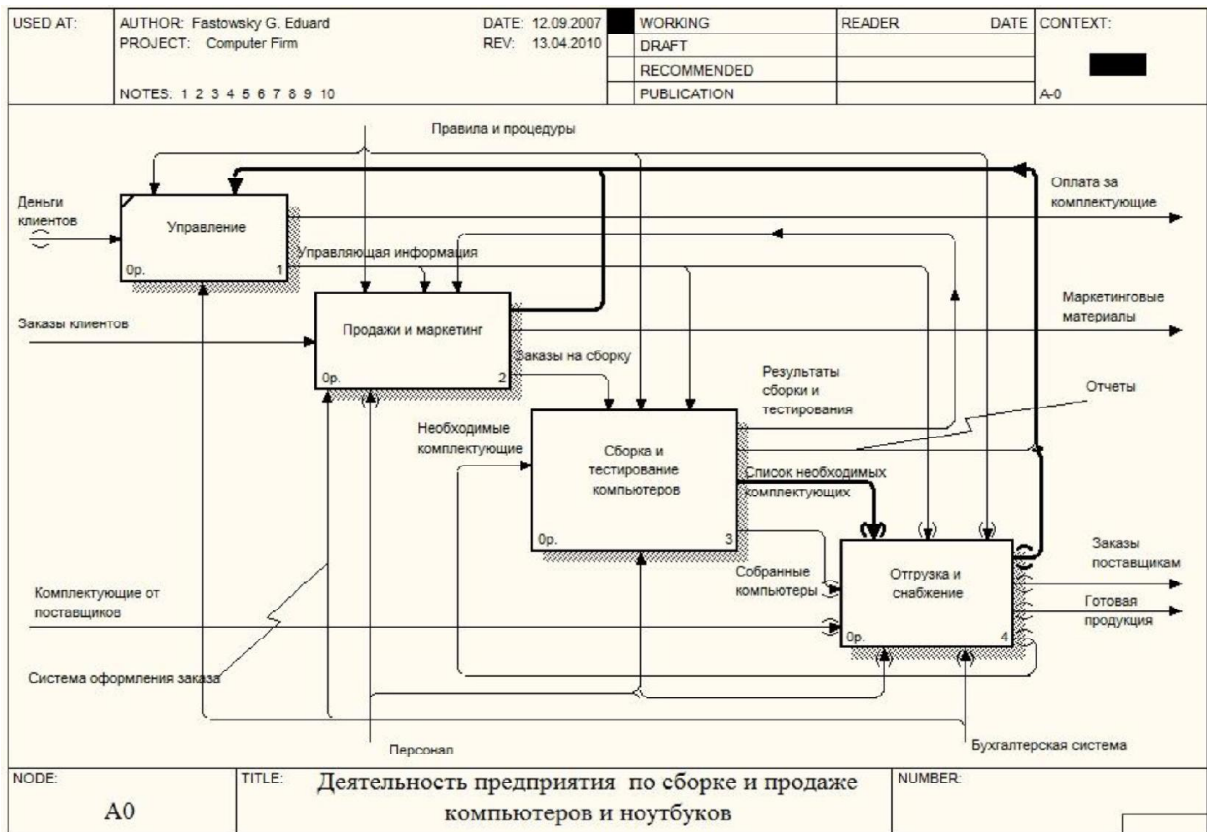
USED AT: AUTHOR: Fastowsky G. Eduard DATE: 12.09.2007 WORKING READER DATE CONTEXT:
PROJECT: Computer Firm REV: 13.04.2010 DRAFT
RECOMMENDED
NOTES: 1 2 3 4 5 6 7 8 9 10 PUBLICATION A-0

Правила и процедуры

Деньги клиентов

Управление
0р. 1

Оплата за комплектующие

Управляющая информация

Заказы клиентов

Продажи и маркетинг
0р. 2

Маркетинговые материалы

Заказы на сборку

Результаты сборки и тестирования

Отчеты

Необходимые комплектующие

Сборка и тестирование компьютеров
0р. 3

Список необходимых комплектующих

Комплектующие от поставщиков

Собранные компьютеры

Отгрузка и снабжение
0р. 4

Заказы поставщикам

Готовая продукция

Система оформления заказа

Персонал

Бухгалтерская система

NODE: A0
TITLE: Деятельность предприятия по сборке и продаже компьютеров и ноутбуков
NUMBER: